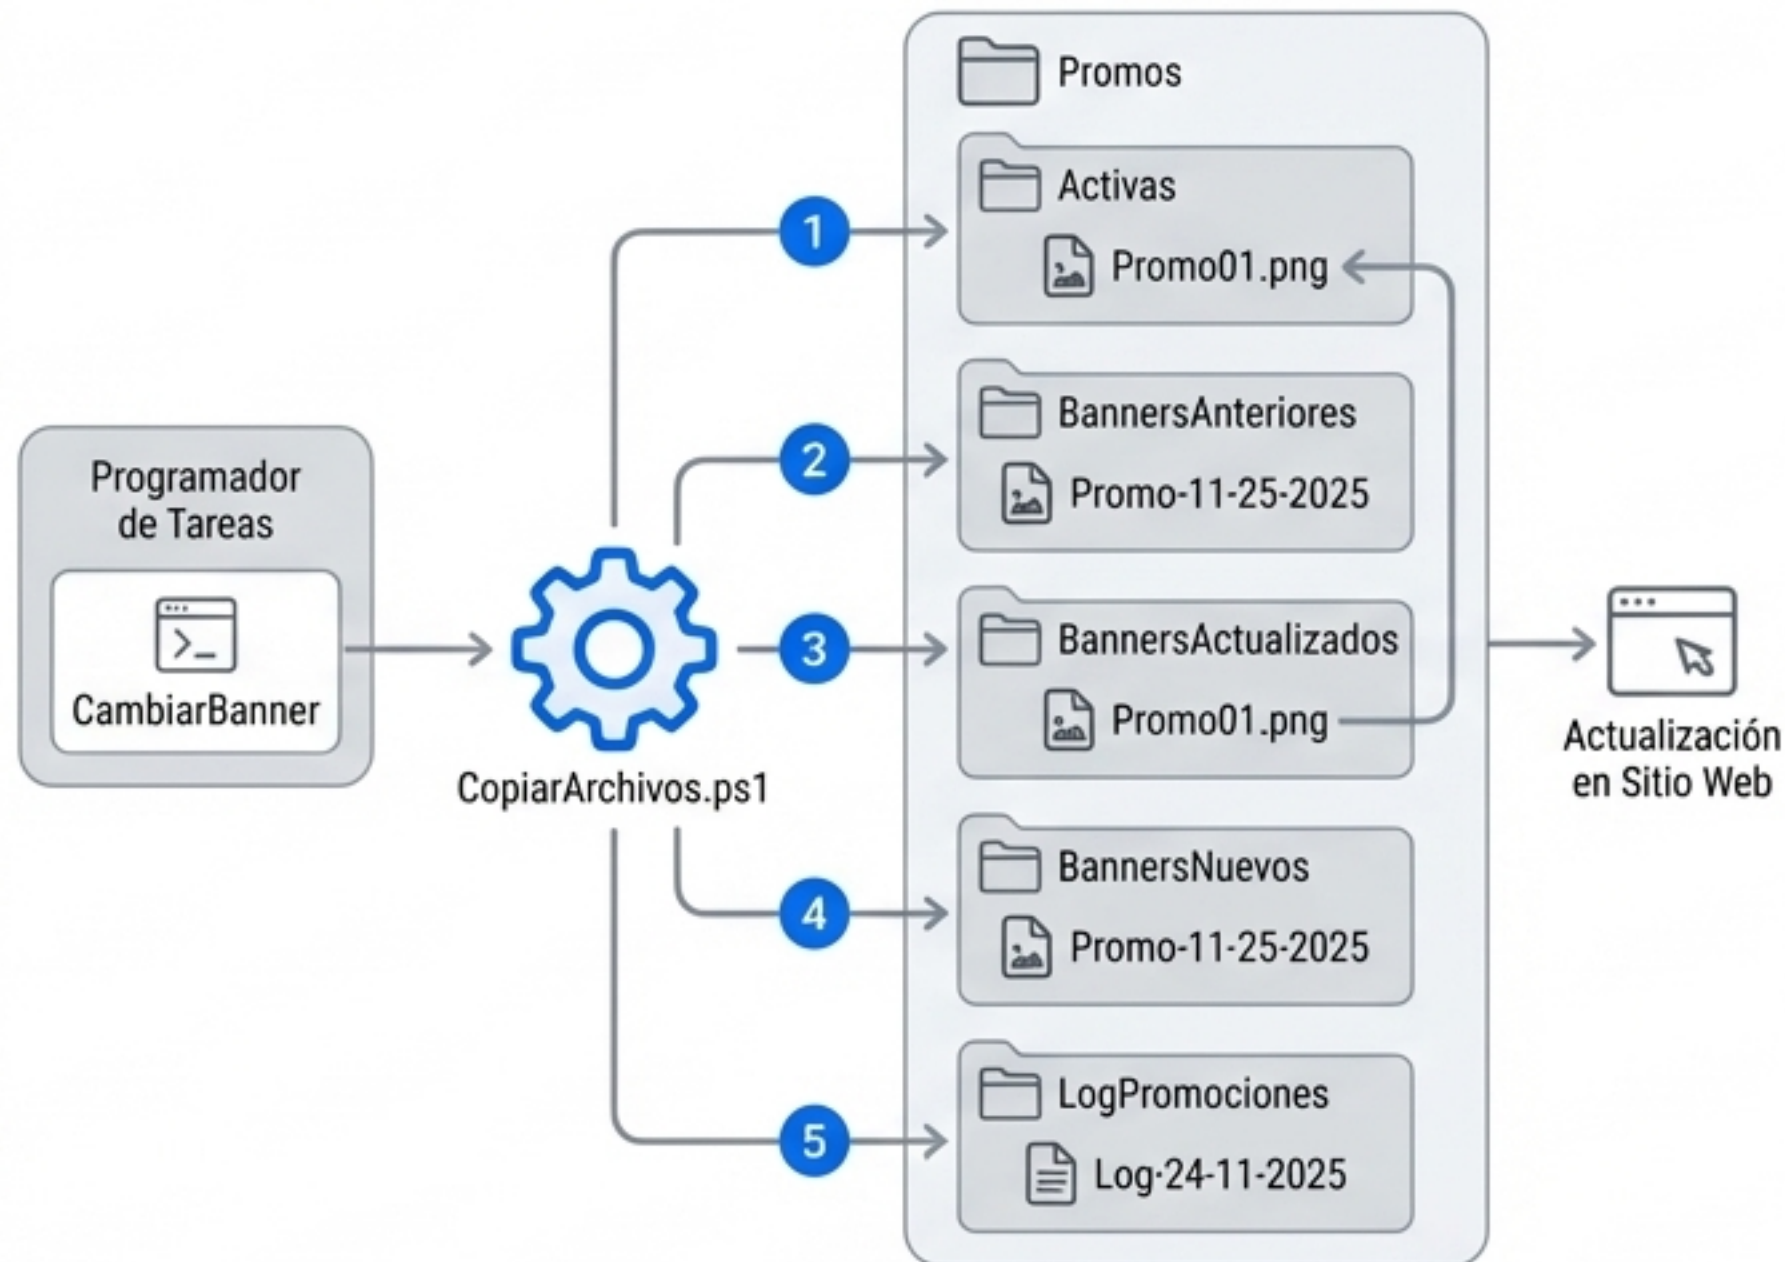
Programador de Tareas

CambiarBanner

CopiarArchivos.ps1

1

2

3

4

5

Promos

Activas

Promo01.png

BannersAnteriores

Promo-11-25-2025

BannersActualizados

Promo01.png

BannersNuevos

Promo-11-25-2025

LogPromociones

Log-24-11-2025

Actualización en Sitio Web